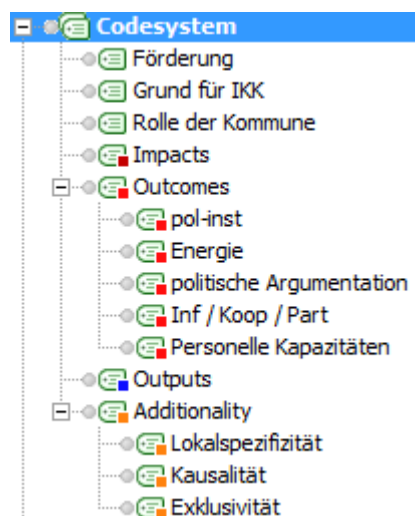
Codesystem
Förderung
Grund für IKK
Rolle der Kommune
Impacts
Outcomes
pol-inst
Energie
politische Argumentation
Inf / Koop / Part
Personelle Kapazitäten
Outputs
Additionality
Lokalspezifizität
Kausalität
Exklusivität